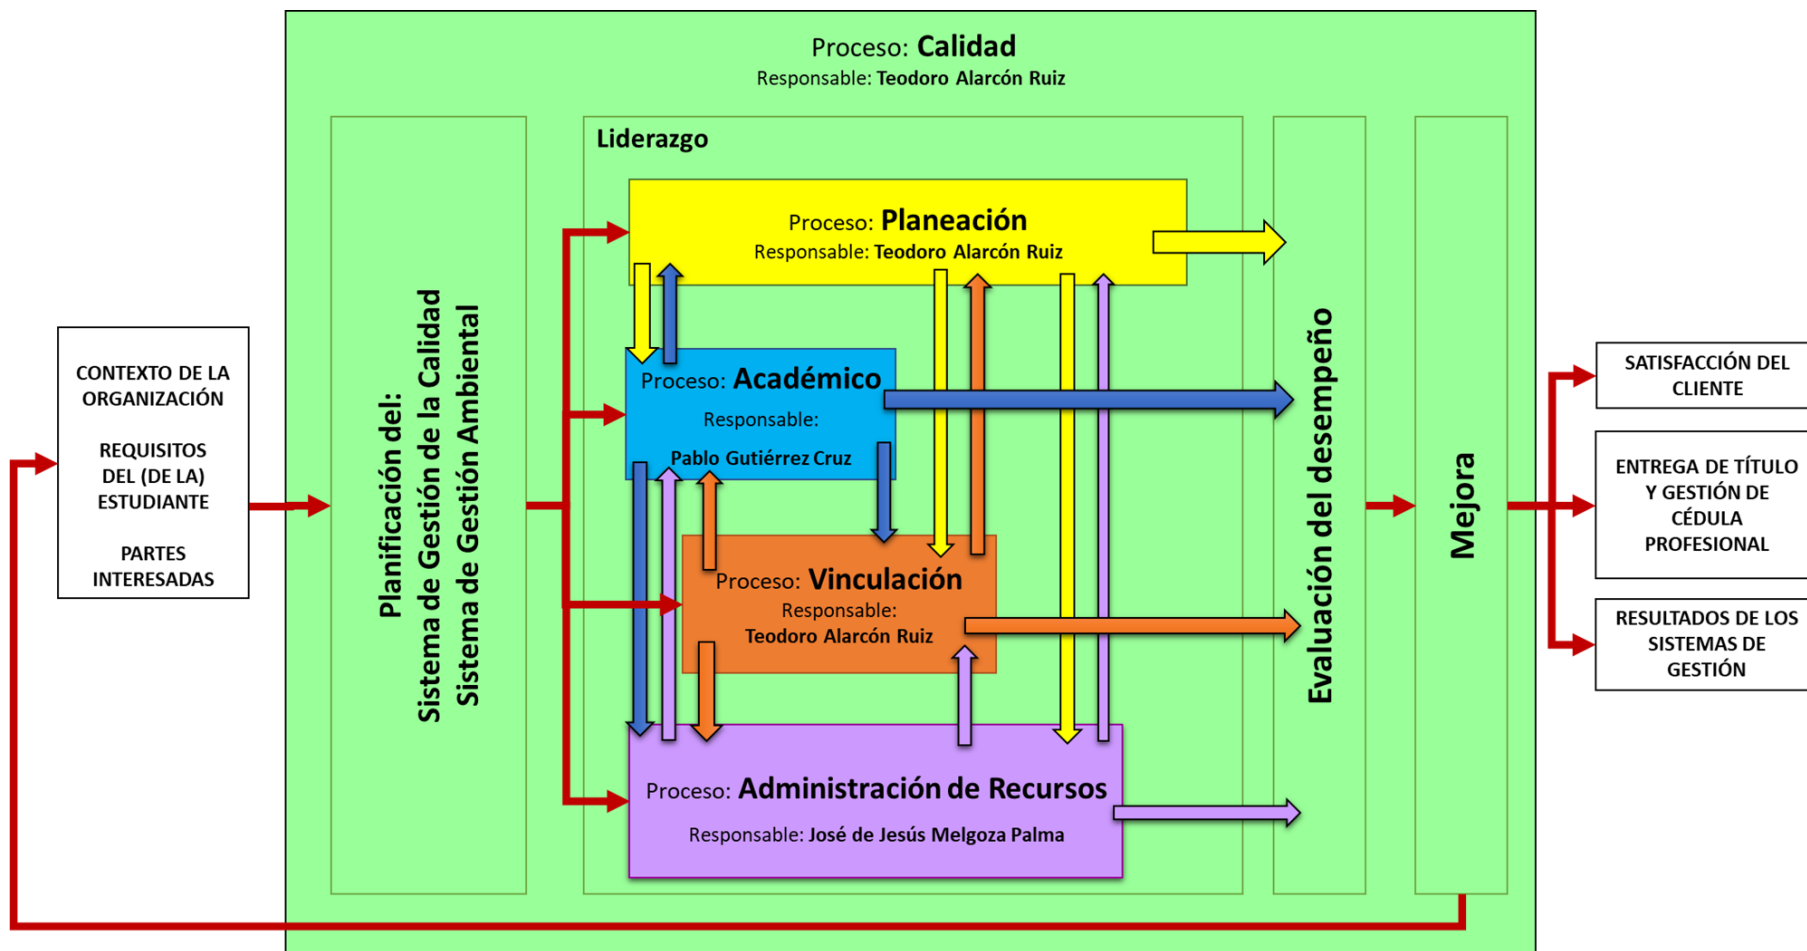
Proceso: **Calidad**
Responsable: **Teodoro Alarcón Ruiz**

CONTEXTO DE LA ORGANIZACIÓN

REQUISITOS DEL (DE LA) ESTUDIANTE

PARTES INTERESADAS

Planificación del:
Sistema de Gestión de la Calidad
Sistema de Gestión Ambiental

Liderazgo

Proceso: **Planeación**
Responsable: **Teodoro Alarcón Ruiz**

Proceso: **Académico**
Responsable:
**Pablo Gutiérrez Cruz**

Proceso: **Vinculación**
Responsable:
**Teodoro Alarcón Ruiz**

Proceso: **Administración de Recursos**
Responsable: **José de Jesús Melgoza Palma**

Evaluación del desempeño

Mejora

SATISFACCIÓN DEL CLIENTE

ENTREGA DE TÍTULO Y GESTIÓN DE CÉDULA PROFESIONAL

RESULTADOS DE LOS SISTEMAS DE GESTIÓN